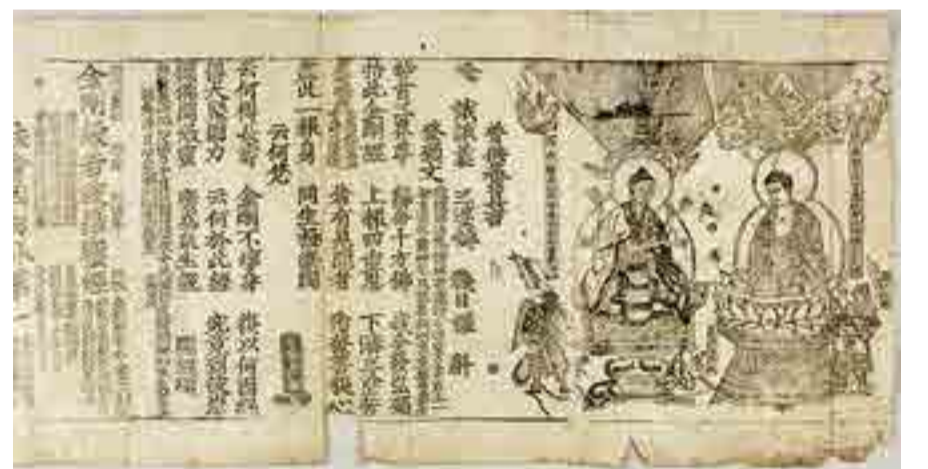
金剛經

云何得長壽　金剛不壞身　復以何因緣　得大堅固力　云何於此經　究竟到彼岸

云何梵

普請

發願文

稽首三界尊　歸命十方佛　我今發弘願　持此金剛經　上報四重恩　下濟三塗苦

若有見聞者　悉發菩提心　盡此一報身　同生極樂國

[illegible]